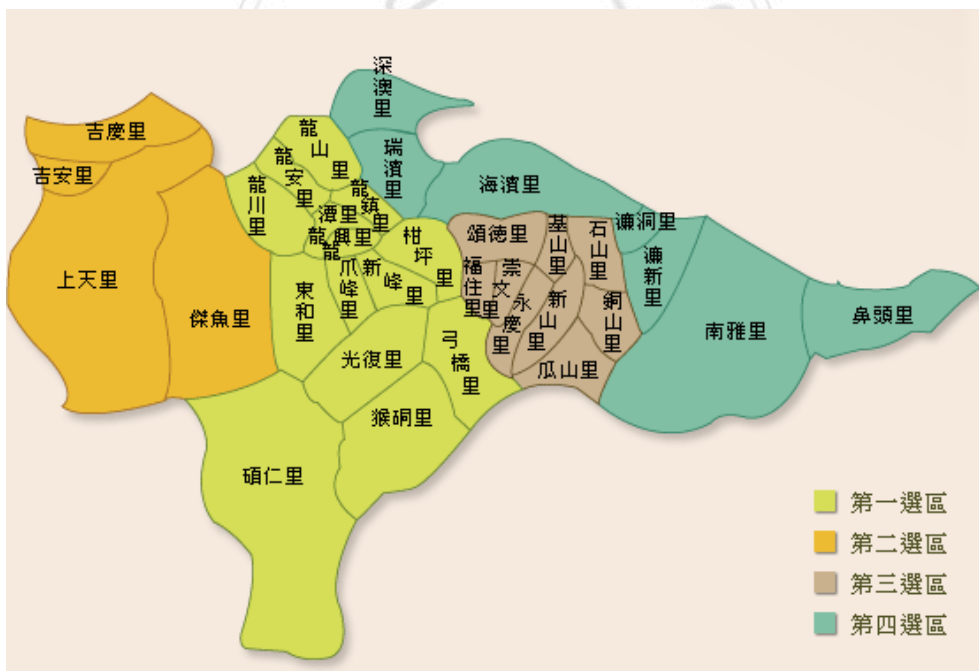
深澳里
吉慶里
瑞濱里
龍山里
吉安里
龍安里
龍鎮里
海濱里
龍川里
濂洞里
濂新里
潭里
龍興里
頌德里
基山里
石山里
柑坪里
上天里
新峰里
福住里
崇文里
永慶里
新山里
銅山里
爪峰里
東和里
傑魚里
南雅里
鼻頭里
光復里
弓橋里
瓜山里
猴硐里
碩仁里
第一選區
第二選區
第三選區
第四選區